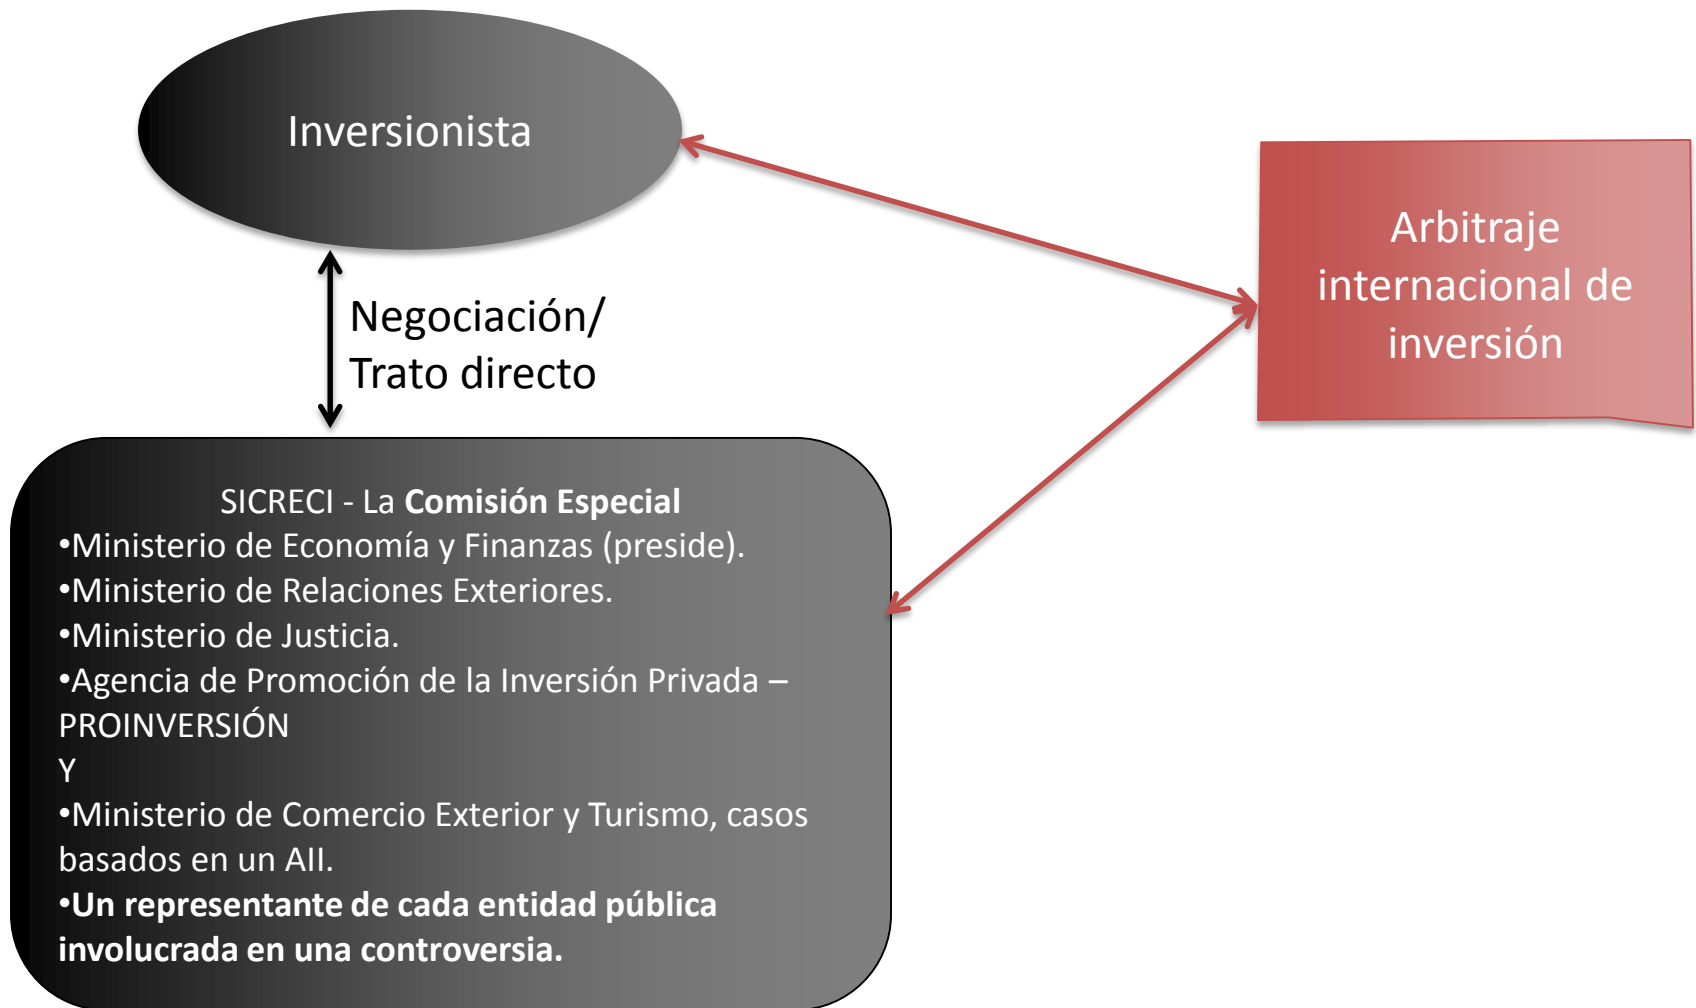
Inversionista

Negociación/
Trato directo

Arbitraje internacional de inversión

SICRECI - La **Comisión Especial**
•Ministerio de Economía y Finanzas (preside).
•Ministerio de Relaciones Exteriores.
•Ministerio de Justicia.
•Agencia de Promoción de la Inversión Privada – PROINVERSIÓN
Y
•Ministerio de Comercio Exterior y Turismo, casos basados en un AII.
•**Un representante de cada entidad pública involucrada en una controversia.**